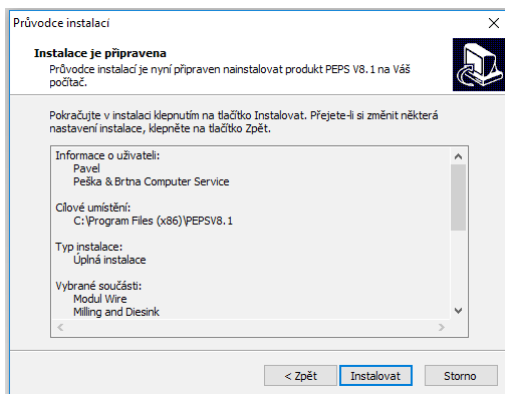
Průvodce instalací

Instalace je připravena
Průvodce instalací je nyní připraven nainstalovat produkt PEPS V8.1 na Váš počítač.

Pokračujte v instalaci klepnutím na tlačítko Instalovat. Přejete-li si změnit některá nastavení instalace, klepněte na tlačítko Zpět.

Informace o uživateli:
Pavel
Peška & Brtna Computer Service

Cílové umístění:
C:\Program Files (x86)\PEPSV8.1

Typ instalace:
Úplná instalace

Vybrané součásti:
Modul Wire
Milling and Diesink

< Zpět
Instalovat
Storno